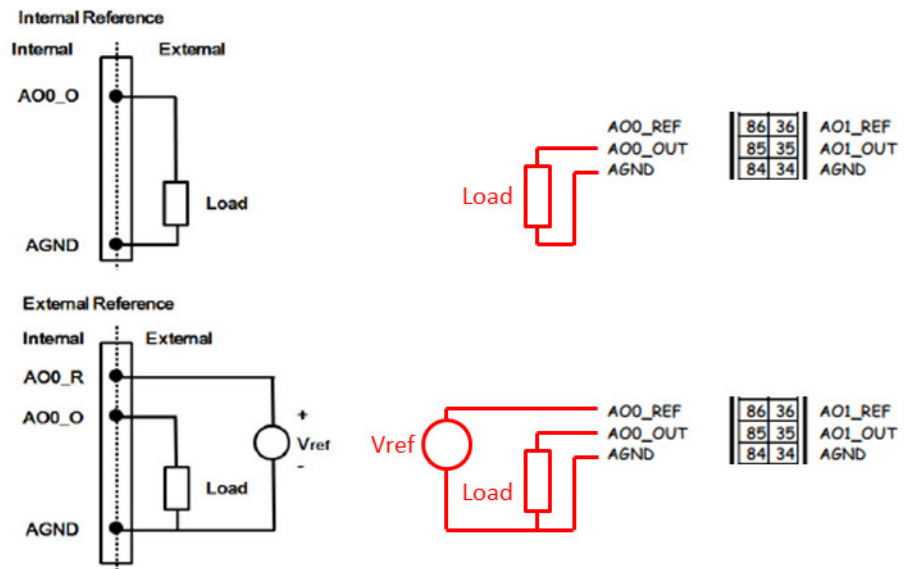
Internal Reference

Internal External

AO0_O

Load

AGND

Load

AO0_REF
AO0_OUT
AGND

| 86 | 36 |
|---|---|
| 85 | 35 |
| 84 | 34 |

AO1_REF
AO1_OUT
AGND

External Reference

Internal External

AO0_R

AO0_O

+
Vref
-

Load

AGND

Vref

Load

AO0_REF
AO0_OUT
AGND

| 86 | 36 |
|---|---|
| 85 | 35 |
| 84 | 34 |

AO1_REF
AO1_OUT
AGND